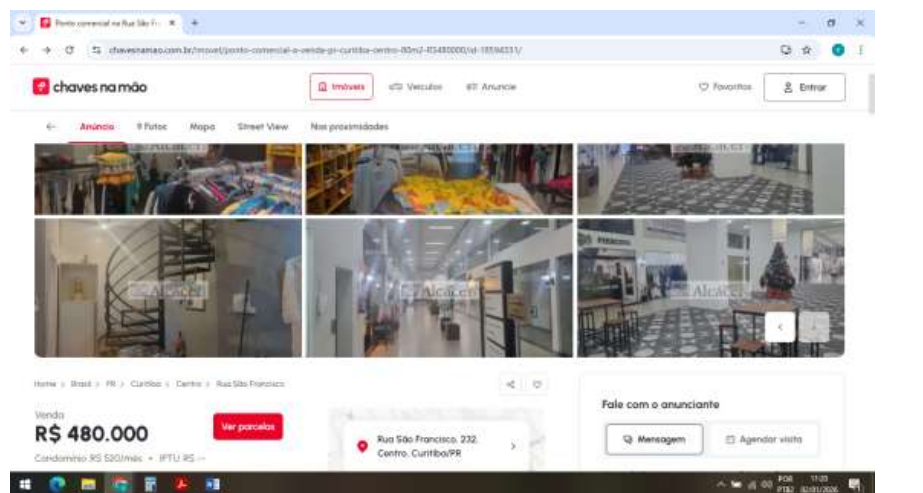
Ponto comercial na Rua São Fr ×

chavesnamao.com.br/imovel/ponto-comercial-a-venda-pr-curitiba-centro-80m2-RS480000/id-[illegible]/

chaves na mão

Imóveis Veículos Anuncie

Favoritos Entrar

Anúncio 9 Fotos Mapa Street View Nas proximidades

Alcace

Alcace

Alcace

Alcace

Home > Brasil > PR > Curitiba > Centro > Rua São Francisco

Venda

R$ 480.000

Ver parcelas

Condomínio R$ 520/mês • IPTU R$ --

Rua São Francisco, 232, Centro, Curitiba/PR

Fale com o anunciante

Mensagem

Agendar visita

POR PTB2 11:03 02/01/2026